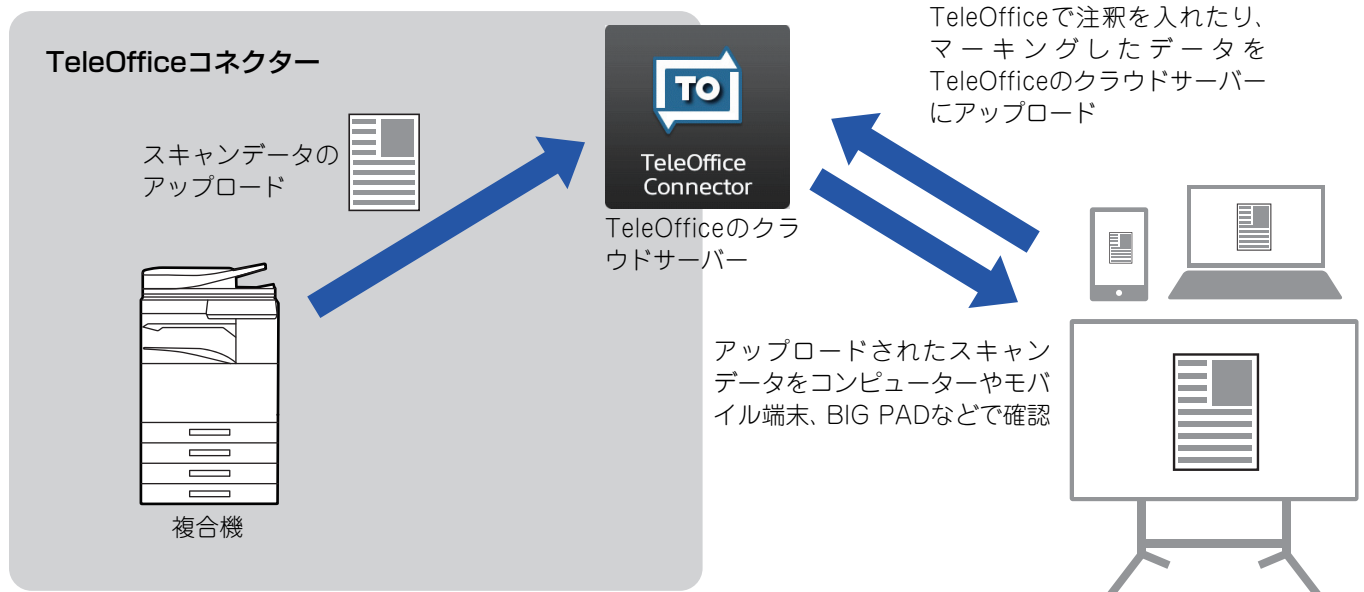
TeleOfficeコネクター

スキャンデータのアップロード

複合機

TO
TeleOffice Connector

TeleOfficeのクラウドサーバー

TeleOfficeで注釈を入れたり、マーキングしたデータをTeleOfficeのクラウドサーバーにアップロード

アップロードされたスキャンデータをコンピューターやモバイル端末、BIG PADなどで確認